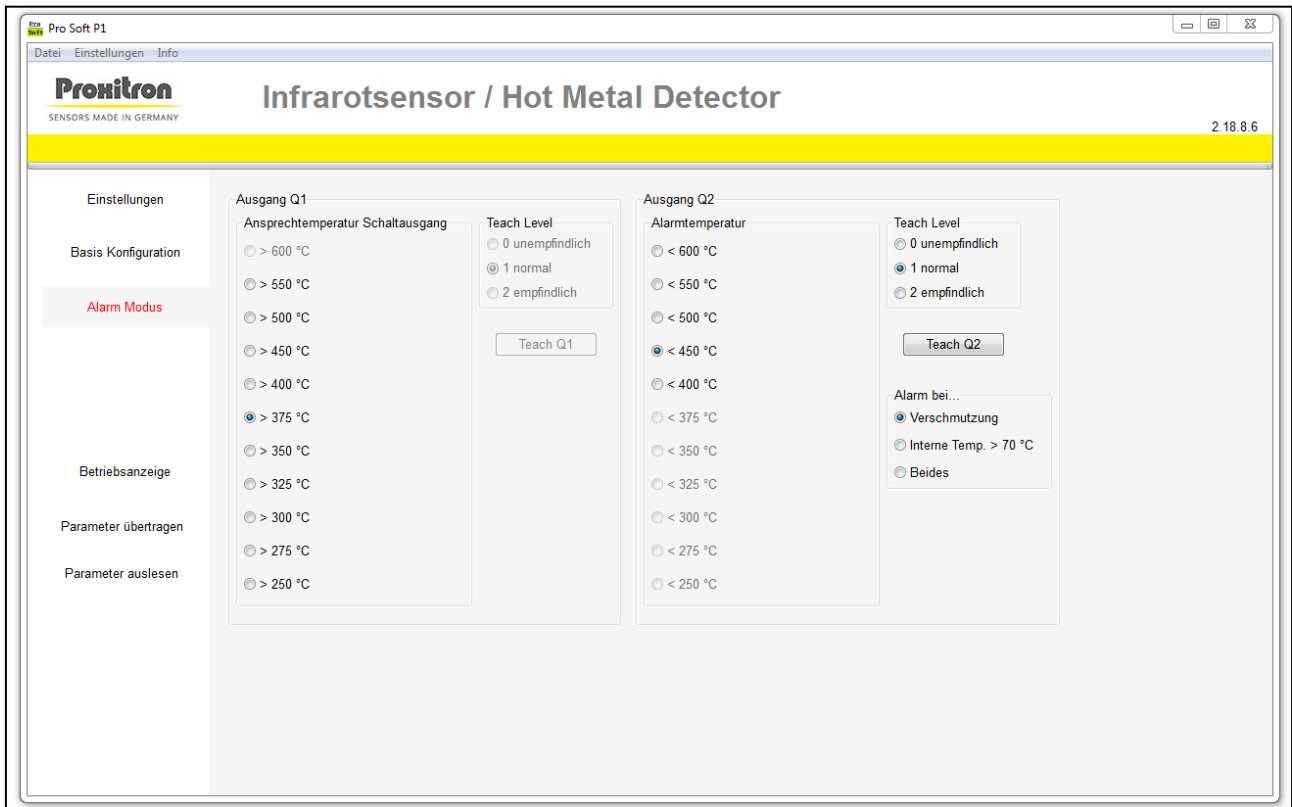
Pro Soft P1

Datei Einstellungen Info

Proxitron
SENSORS MADE IN GERMANY

Infrarotsensor / Hot Metal Detector

2.18.8.6

Einstellungen

Basis Konfiguration

Alarm Modus

Betriebsanzeige

Parameter übertragen

Parameter auslesen

Ausgang Q1

Ansprechtemperatur Schaltausgang

> 600 °C

> 550 °C

> 500 °C

> 450 °C

> 400 °C

> 375 °C

> 350 °C

> 325 °C

> 300 °C

> 275 °C

> 250 °C

Teach Level

0 unempfindlich

1 normal

2 empfindlich

Teach Q1

Ausgang Q2

Alarmtemperatur

< 600 °C

< 550 °C

< 500 °C

< 450 °C

< 400 °C

< 375 °C

< 350 °C

< 325 °C

< 300 °C

< 275 °C

< 250 °C

Teach Level

0 unempfindlich

1 normal

2 empfindlich

Teach Q2

Alarm bei...

Verschmutzung

Interne Temp. > 70 °C

Beides